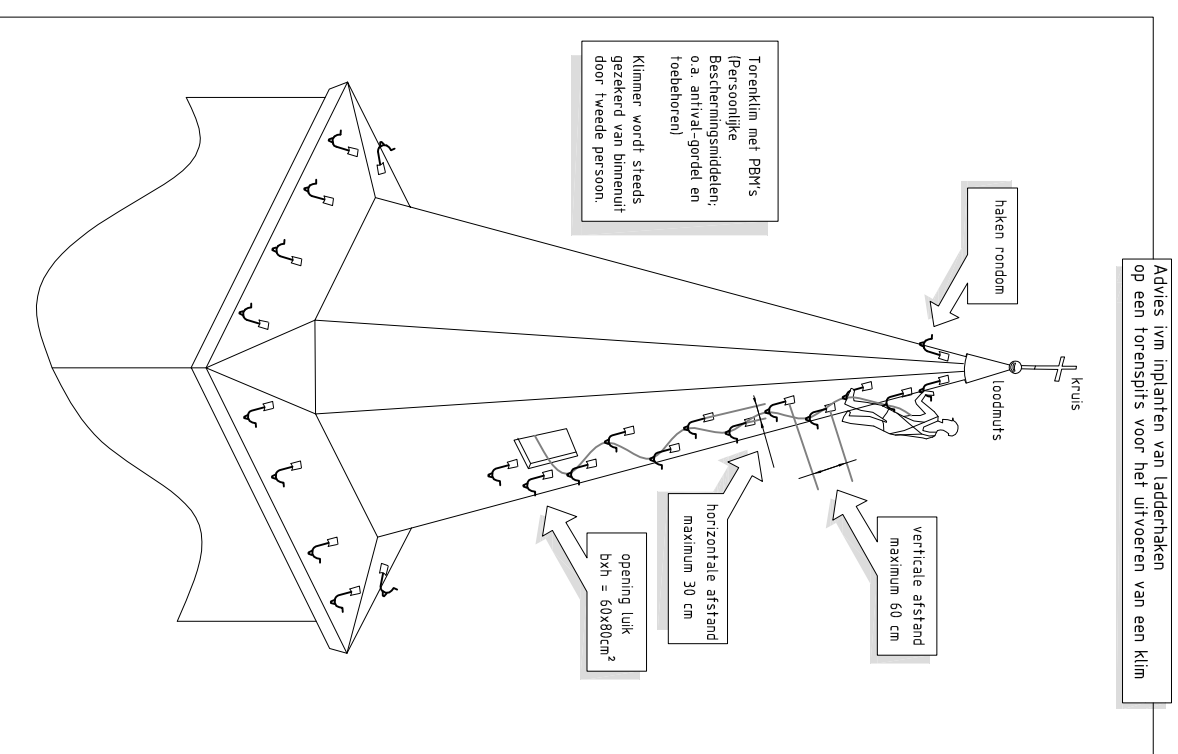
Advies ivm inplanten van ladderhaken op een torenspits voor het uitvoeren van een klim

Torenklim met PBM's (Persoonlijke Beschermingsmiddelen; o.a. antival-gordel en toebehoren)

Klimmer wordt steeds gezekerd van binnenuit door tweede persoon.

haken rondom

kruis

loodmuts

verticale afstand maximum 60 cm

horizontale afstand maximum 30 cm

opening luik bxh = 60x80cm²